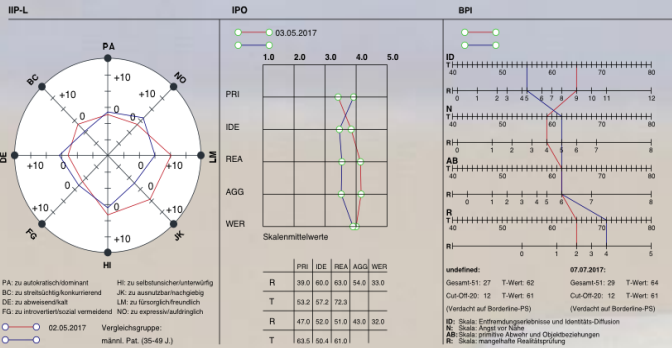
IIP-L

PA
BC
NO
DE
LM
FG
JK
HI
+10
+10
+10
+10
+10
+10
+10
+10
+10
+10
+10
+10
0
0
0
0

PA: zu autokratisch/dominant
BC: zu streitsüchtig/konkurrierend
DE: zu abweisend/kalt
FG: zu introvertiert/sozial vermeidend
HI: zu selbstunsicher/unterwürfig
JK: zu ausnutzbar/nachgiebig
LM: zu fürsorglich/freundlich
NO: zu expressiv/aufdringlich

02.05.2017
Vergleichsgruppe:
männl. Pat. (35-49 J.)

IPO

03.05.2017

1.0 2.0 3.0 4.0 5.0

PRI
IDE
REA
AGG
WER

Skalenmittelwerte

| | PRI | IDE | REA | AGG | WER |
|---|---|---|---|---|---|
| R | 39.0 | 60.0 | 63.0 | 54.0 | 33.0 |
| T | 53.2 | 57.2 | 72.3 | | |
| R | 47.0 | 52.0 | 51.0 | 43.0 | 32.0 |
| T | 63.5 | 50.4 | 61.0 | | |

BPI

ID
T 40 50 60 70 80
R 0 1 2 3 4 5 6 7 8 9 10 11 12

N
T 40 50 60 70 80
R 0 1 2 3 4 5 6

AB
T 40 50 60 70 80
R 0 2 4 6 7 8

R
T 40 50 60 70 80
R 0 1 2 3 4

undefined:
Gesamt-51: 27 T-Wert: 62
Cut-Off-20: 12 T-Wert: 61
(Verdacht auf Borderline-PS)

07.07.2017:
Gesamt-51: 29 T-Wert: 64
Cut-Off-20: 12 T-Wert: 61
(Verdacht auf Borderline-PS)

ID: Skala: Entfremdungserlebnisse und Identitäts-Diffusion
N: Skala: Angst vor Nähe
AB: Skala: primitive Abwehr und Objektbeziehungen
R: Skala: mangelhafte Realitätsprüfung